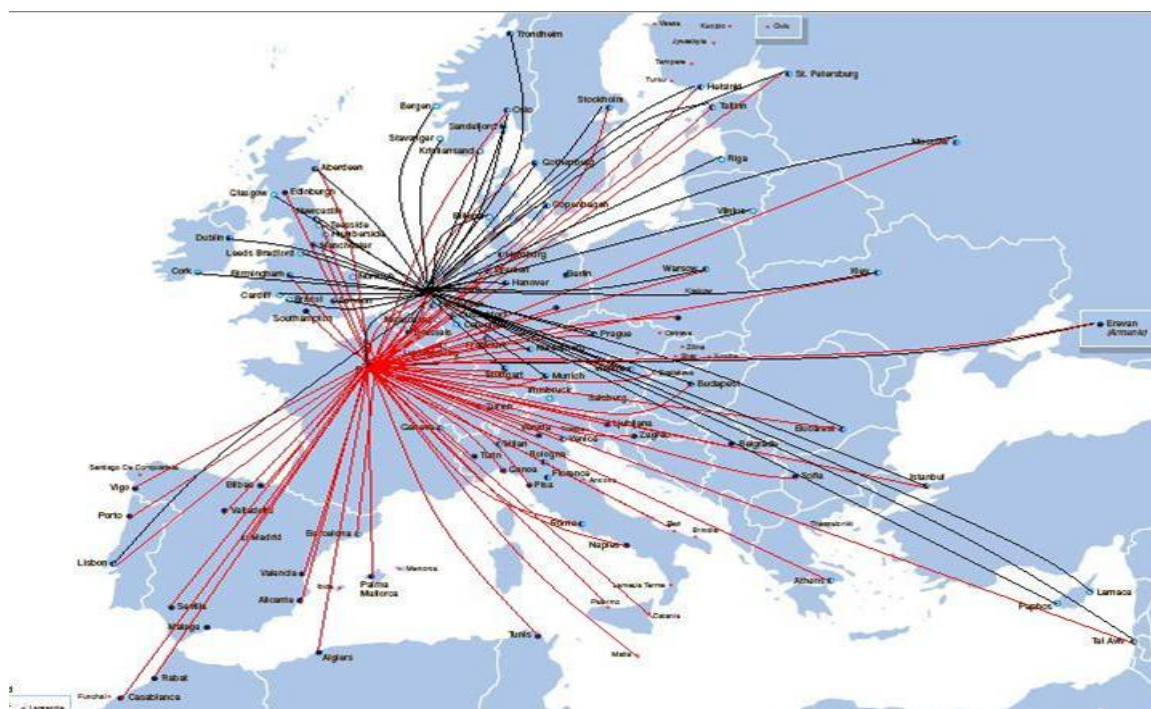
Trondheim
Vaasa
Kuopio
Oulu
Jyvaskyla
Tampere
Turku
Helsinki
St. Petersburg
Bergen
Oslo
Stockholm
Tallinn
Sandefjord
Stavanger
Kristiansand
Moscow
Gothenburg
Riga
Aberdeen
Glasgow
Edinburgh
Copenhagen
Newcastle
Teesside
Humberside
Manchester
Billund
Vilnius
Dublin
Leeds Bradford
Hamburg
Cork
Birmingham
Norwich
Bremen
Berlin
Warsaw
Kiev
Hanover
Cardiff
Bristol
Southampton
Krakow
Prague
Erevan (Armenia)
Ostrava
Zilina
Munich
Stuttgart
Vienna
Bratislava
Budapest
Innsbruck
Salzburg
Geneva
Ljubljana
Zagreb
Bucharest
Milan
Venice
Belgrade
Turin
Genoa
Bologna
Santiago De Compostela
Florence
Sofia
Istanbul
Vigo
Bilbao
Pisa
Ancona
Porto
Valladolid
Rome
Bari
Brindisi
Thessaloniki
Madrid
Barcelona
Naples
Lisbon
Valencia
Menorca
Palma Mallorca
Ibiza
Lamezia Terme
Athens
Larnaca
Alicante
Paphos
Sevilla
Palermo
Catania
Malaga
Tunis
Tel Aviv
Algiers
Malta
Rabat
Funchal
Casablanca
Legende